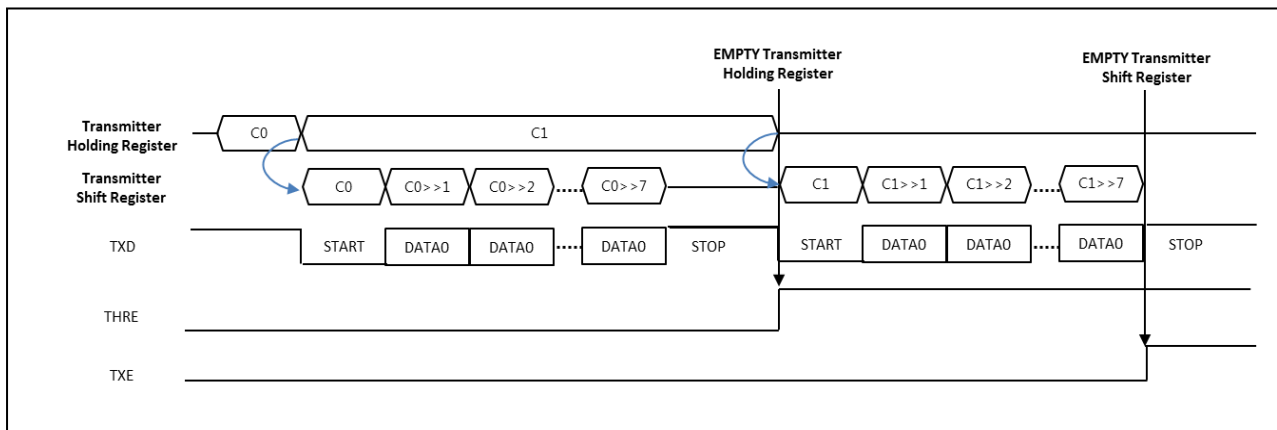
EMPTY Transmitter Holding Register

EMPTY Transmitter Shift Register

Transmitter Holding Register

C0

C1

Transmitter Shift Register

C0

C0>>1

C0>>2

C0>>7

C1

C1>>1

C1>>2

C1>>7

TXD

START

DATA0

DATA0

DATA0

STOP

START

DATA0

DATA0

DATA0

STOP

THRE

TXE